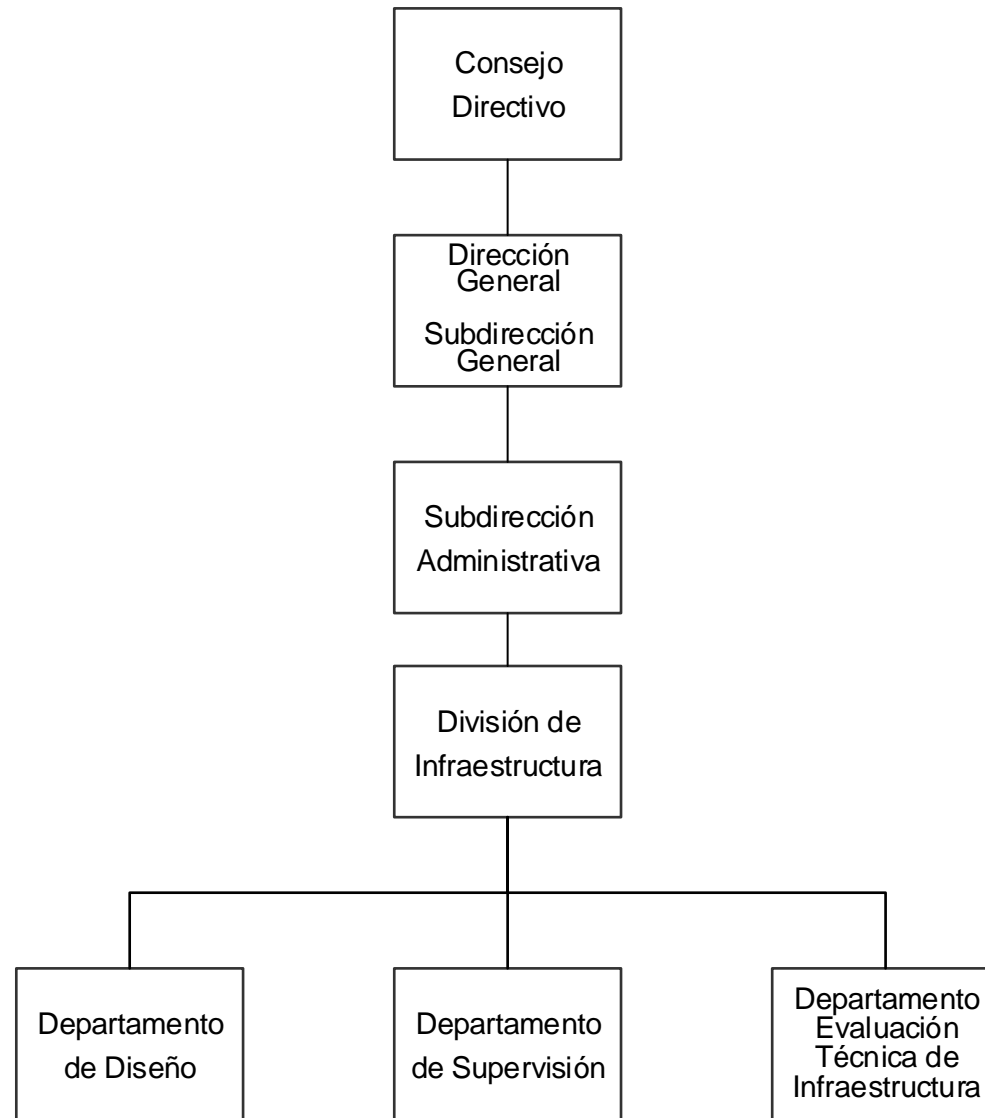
Consejo Directivo

Dirección General

Subdirección General

Subdirección Administrativa

División de Infraestructura

Departamento de Diseño

Departamento de Supervisión

Departamento Evaluación Técnica de Infraestructura